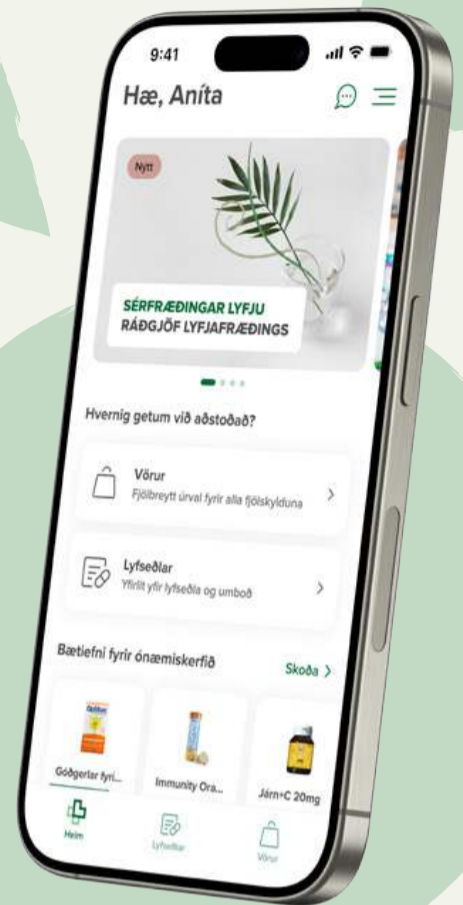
9:41

Hæ, Aníta

Nýtt

SÉRFRÆÐINGAR LYFJU
RÁÐGJÖF LYFJAFRÆÐINGS

Hvernig getum við aðstoðað?

Vörur
Fjölbreytt úrval fyrir alla fjölskylduna

Lyfseðlar
Yfirlit yfir lyfseðla og umboð

Bætiefni fyrir ónæmiskerfið

Skoða >

Góðgerlar fyri...

Immunity Ora...

Járn+C 20mg

Heim

Lyfseðlar

Vörur